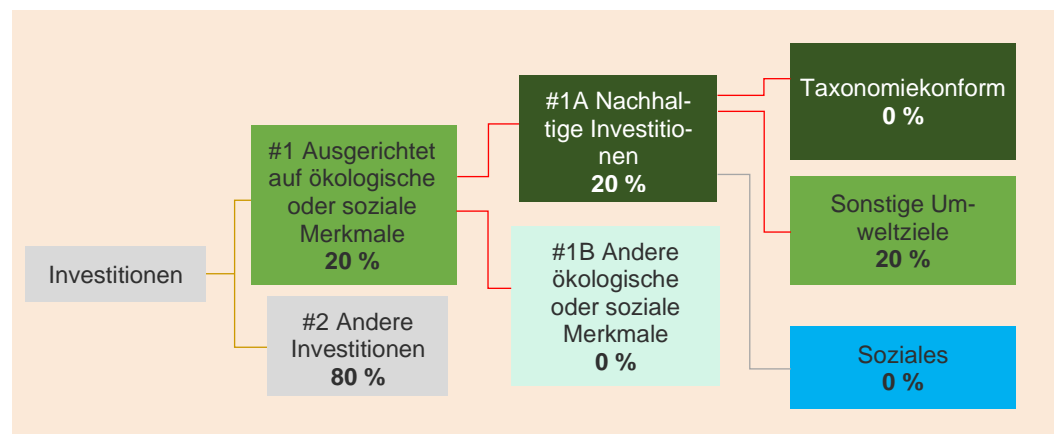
Investitionen

#1 Ausgerichtet auf ökologische oder soziale Merkmale
**20 %**

#2 Andere Investitionen
**80 %**

#1A Nachhaltige Investitionen
**20 %**

#1B Andere ökologische oder soziale Merkmale
**0 %**

Taxonomiekonform
**0 %**

Sonstige Umweltziele
**20 %**

Soziales
**0 %**